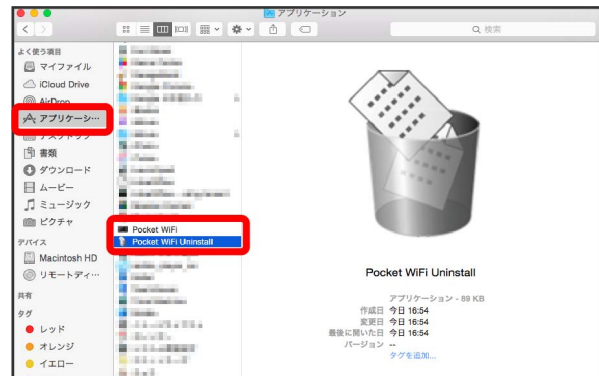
アプリケーション

検索

よく使う項目
マイファイル
iCloud Drive
AirDrop
アプリケーシ…
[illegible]
書類
ダウンロード
ムービー
ミュージック
ピクチャ
デバイス
Macintosh HD
リモートディ…
共有
タグ
レッド
オレンジ
イエロー

Pocket WiFi
Pocket WiFi Uninstall

Pocket WiFi Uninstall
アプリケーション - 89 KB
作成日 今日 16:54
変更日 今日 16:54
最後に開いた日 今日 16:54
バージョン --
タグを追加...